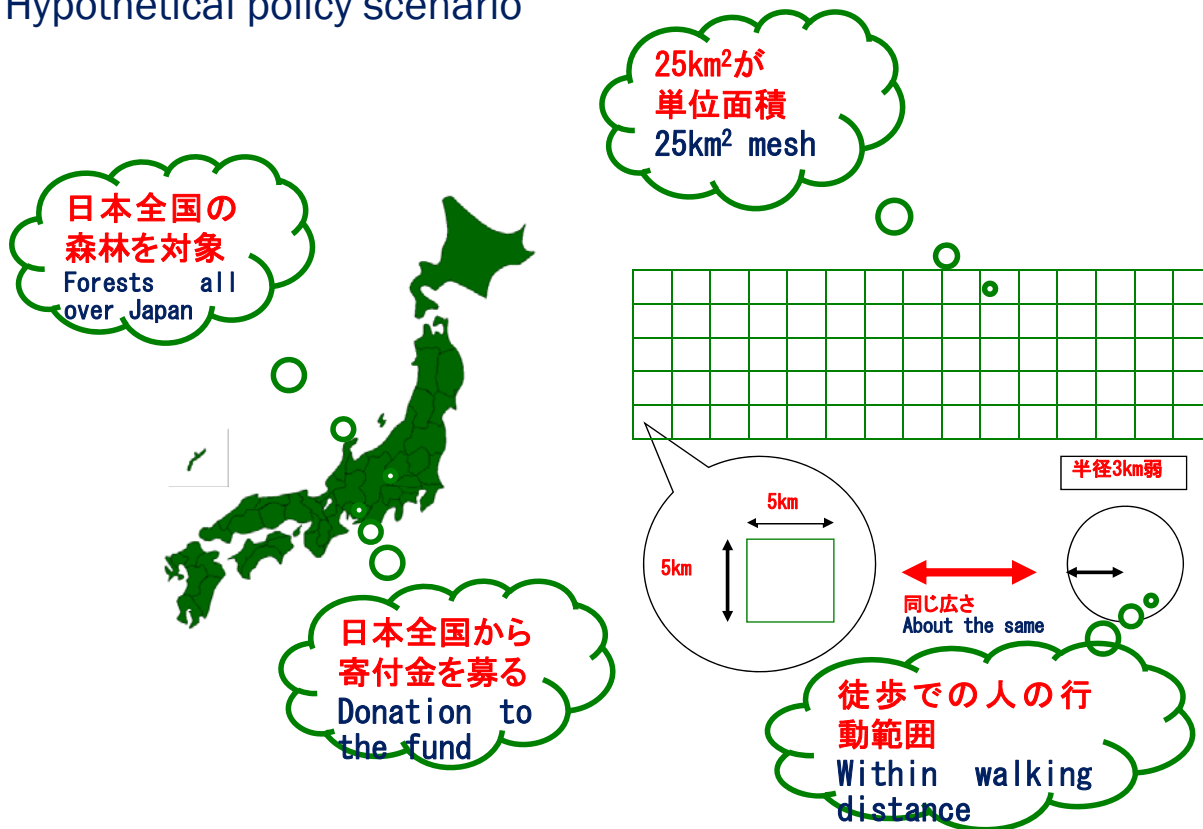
Hypothetical policy scenario

$25km^2$が
単位面積
$25km^2$ mesh

日本全国の
森林を対象
Forests all over Japan

半径3km弱

5km

5km

同じ広さ
About the same

日本全国から
寄付金を募る
Donation to the fund

徒歩での人の行
動範囲
Within walking distance